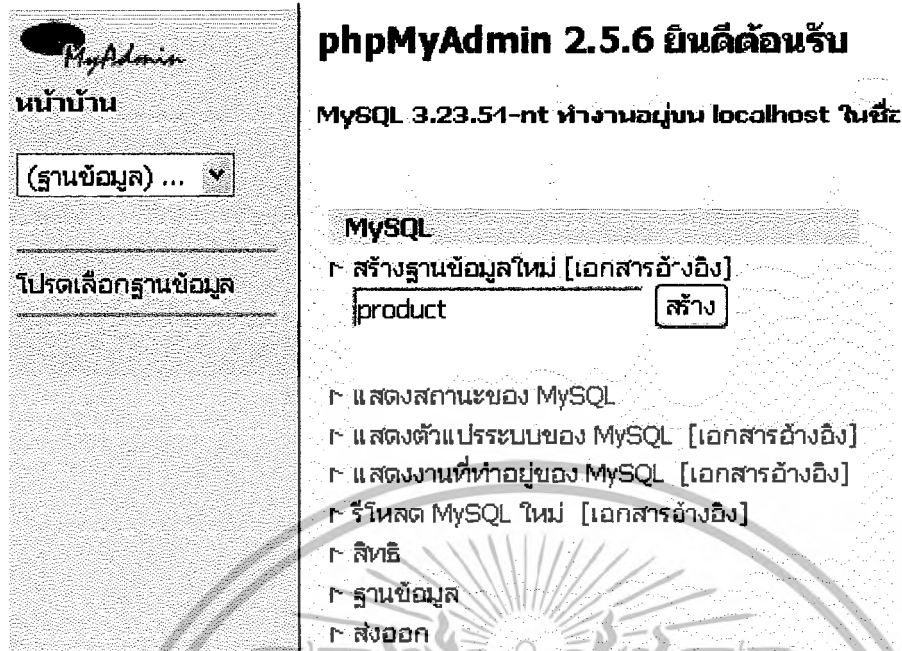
MyAdmin

หน้าบ้าน

(ฐานข้อมูล) ...

โปรดเลือกฐานข้อมูล

phpMyAdmin 2.5.6 ยินดีต้อนรับ

MySQL 3.23.51-nt ทำงานอยู่บน localhost ในชื่อ

MySQL

สร้างฐานข้อมูลใหม่ [เอกสารอ้างอิง]

product

สร้าง

แสดงสถานะของ MySQL

แสดงตัวแปรระบบของ MySQL [เอกสารอ้างอิง]

แสดงงานที่ทำอยู่ของ MySQL [เอกสารอ้างอิง]

รีโหลด MySQL ใหม่ [เอกสารอ้างอิง]

สิทธิ

ฐานข้อมูล

ส่งออก